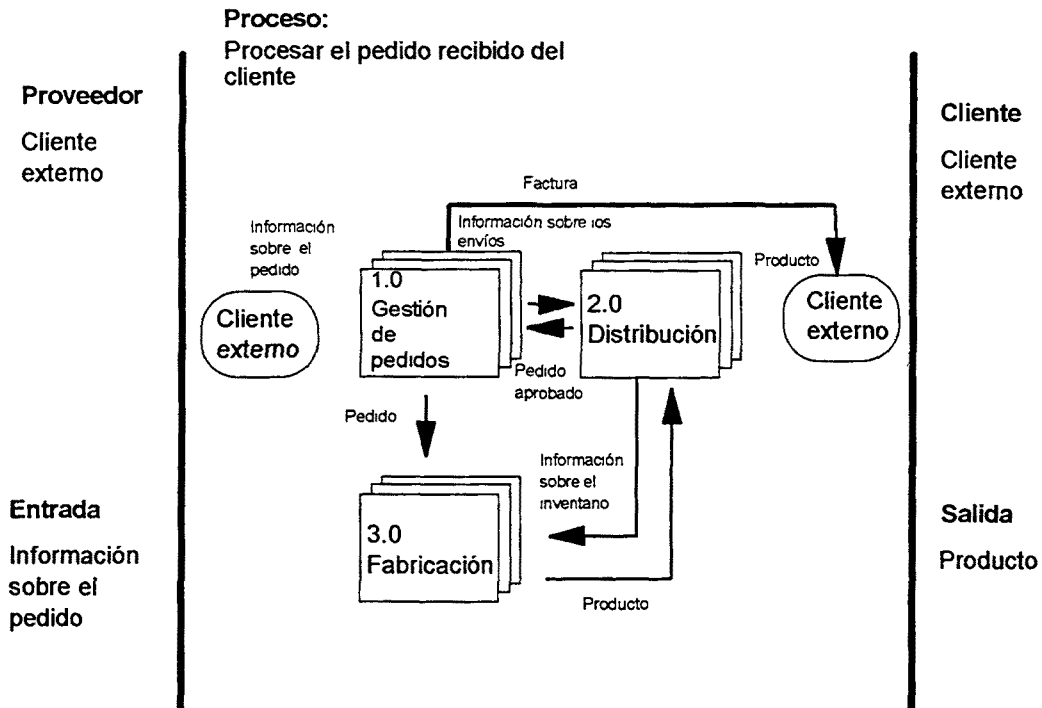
Proceso:
Procesar el pedido recibido del cliente

Proveedor

Cliente externo

Cliente

Cliente externo

Factura

Información sobre el pedido

Información sobre ios envíos

Producto

Cliente externo

1.0
Gestión de pedidos

2.0
Distribución

Cliente externo

Pedido aprobado

Pedido

Información sobre el inventano

Entrada

Información sobre el pedido

3.0
Fabricación

Producto

Salida

Producto